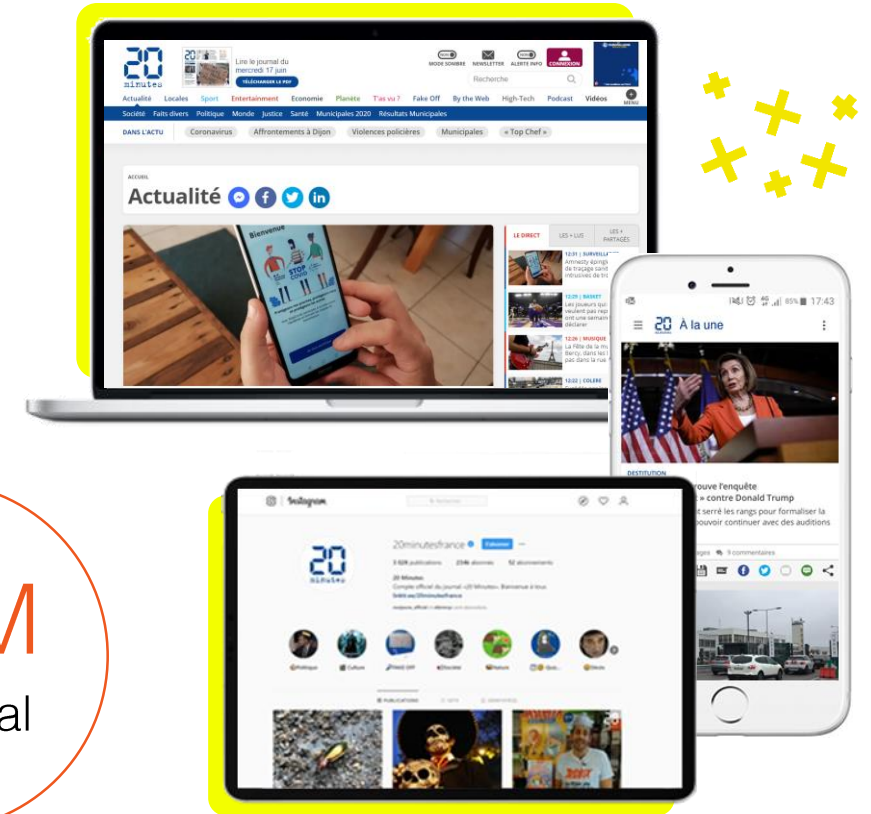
20 minutes

Lire le journal du mercredi 17 juin
TÉLÉCHARGER LE PDF

MODE SOMBRE NEWSLETTER ALERTE INFO CONNEXION

Recherche

Actualité Locales Sport Entertainment Economie Planète T'as vu ? Fake Off By the Web High-Tech Podcast Vidéos MENU

Société Faits divers Politique Monde Justice Santé Municipales 2020 Résultats Municipales

DANS L'ACTU Coronavirus Affrontements à Dijon Violences policières Municipales « Top Chef »

ACCUEIL

Actualité

LE DIRECT LES + LUS LES + PARTAGES

12:31 | SURVEILLA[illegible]
Amnesty épingl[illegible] de traçage sanit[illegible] intrusives de tr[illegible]

12:29 | BASKET
Les joueurs qui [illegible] veulent pas rep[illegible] ont une semain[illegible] déclarer

12:26 | MUSIQUE
La Fête de la mu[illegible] Bercy, dans les l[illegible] pas dans la rue

12:22 | COLÈRE

85% 17:43

20 À la une

DESTITUTION
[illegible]rouve l'enquête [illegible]t » contre Donald Trump
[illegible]t serré les rangs pour formaliser la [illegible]pouvoir continuer avec des auditions

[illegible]ges 9 commentaires

Instagram

20minutesfrance

20 Minutes

M

al